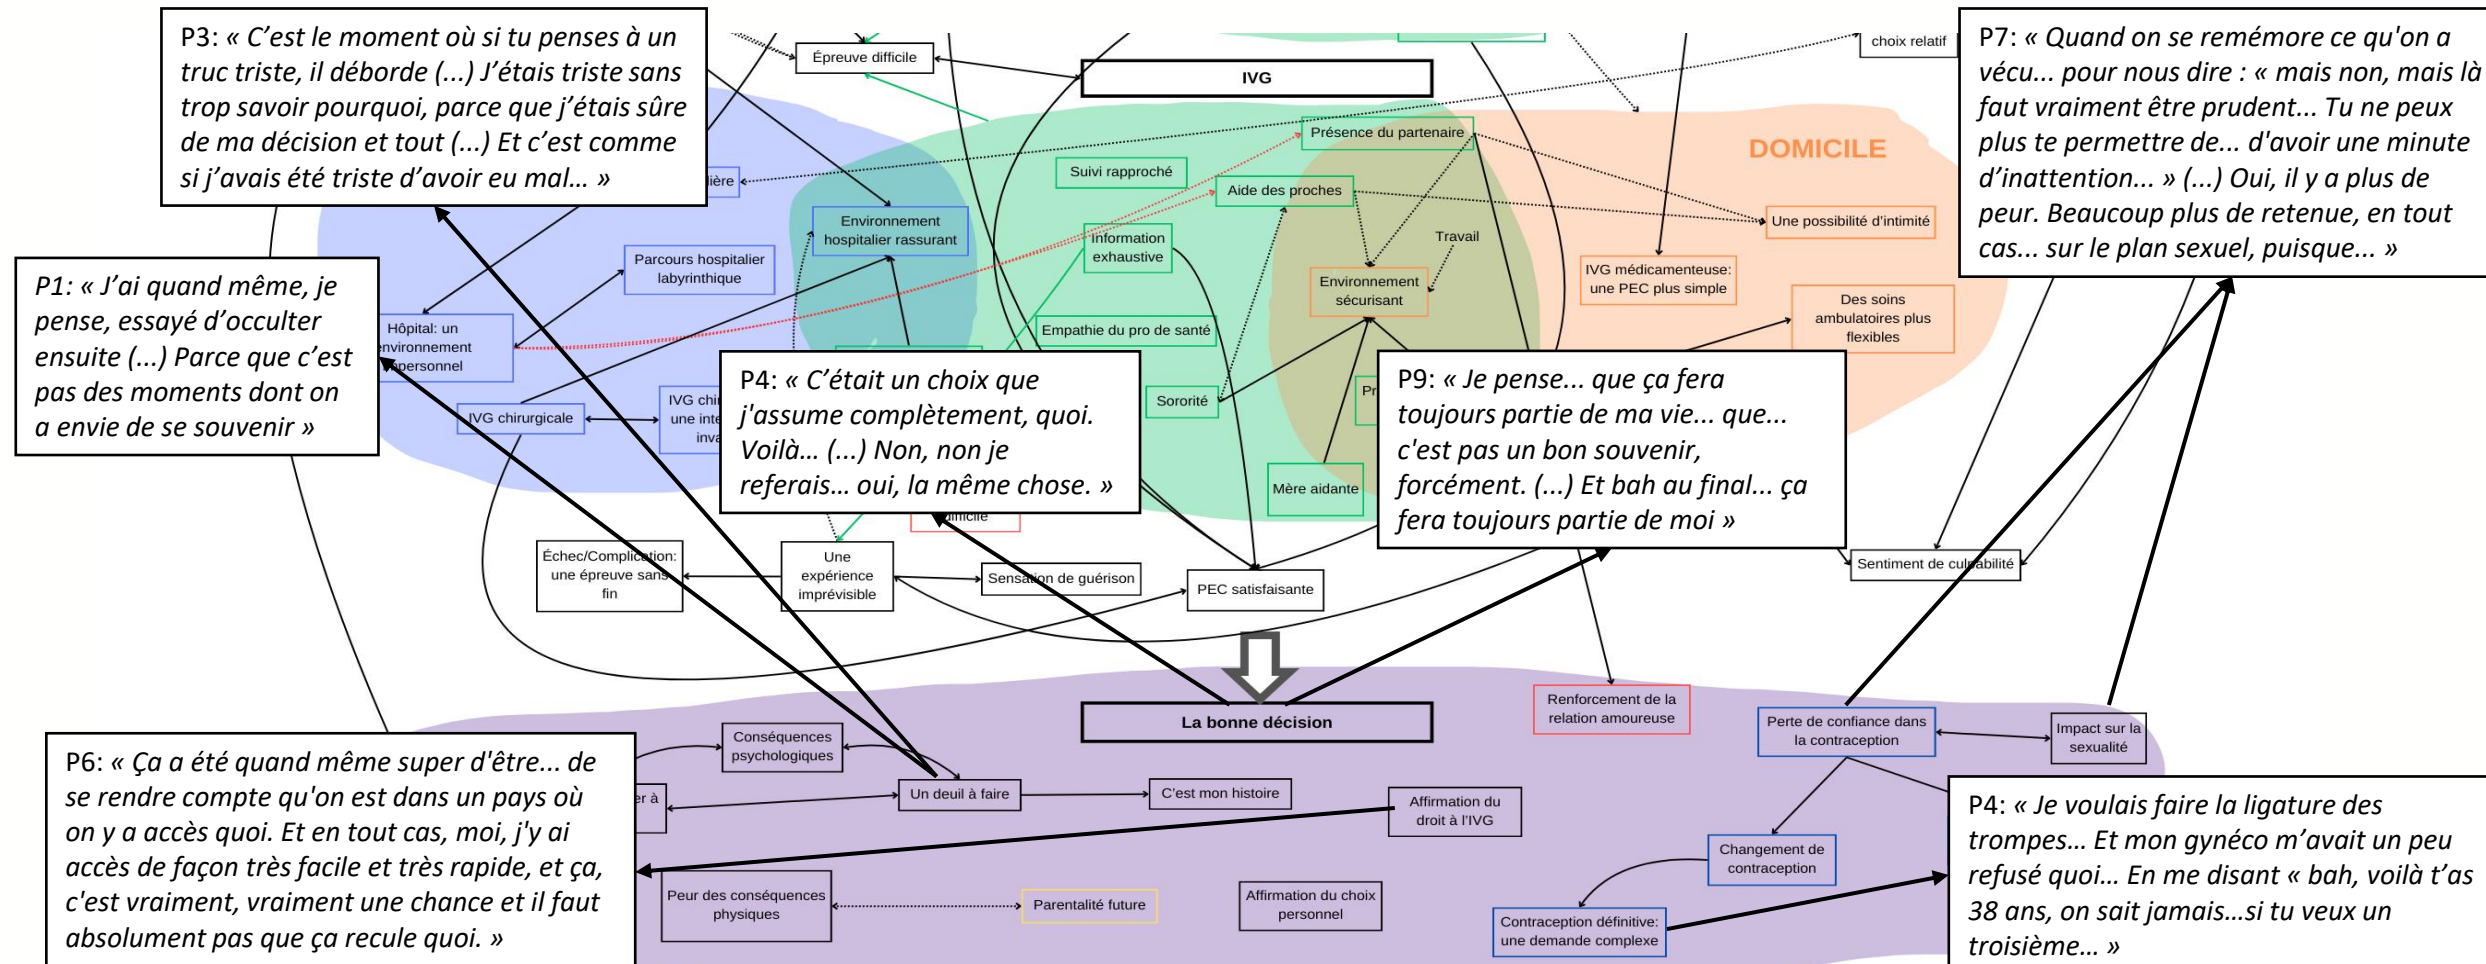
P3: « C'est le moment où si tu penses à un truc triste, il déborde (...) J'étais triste sans trop savoir pourquoi, parce que j'étais sûre de ma décision et tout (...) Et c'est comme si j'avais été triste d'avoir eu mal... »

Épreuve difficile

IVG

choix relatif

P7: « Quand on se remémore ce qu'on a vécu... pour nous dire : « mais non, mais là faut vraiment être prudent... Tu ne peux plus te permettre de... d'avoir une minute d'inattention... » (...) Oui, il y a plus de peur. Beaucoup plus de retenue, en tout cas... sur le plan sexuel, puisque... »

Présence du partenaire

DOMICILE

Suivi rapproché

ière

Aide des proches

Une possibilité d'intimité

Environnement hospitalier rassurant

Information exhaustive

Travail

Parcours hospitalier labyrinthique

Environnement sécurisant

IVG médicamenteuse: une PEC plus simple

Des soins ambulatoires plus flexibles

P1: « J'ai quand même, je pense, essayé d'occulter ensuite (...) Parce que c'est pas des moments dont on a envie de se souvenir »

Hôpital: un environnement impersonnel

Empathie du pro de santé

IVG chirurgicale

IVG chi une inte inva

Sororité

P4: « C'était un choix que j'assume complètement, quoi. Voilà... (...) Non, non je referais... oui, la même chose. »

P9: « Je pense... que ça fera toujours partie de ma vie... que... c'est pas un bon souvenir, forcément. (...) Et bah au final... ça fera toujours partie de moi »

Pr

Mère aidante

ifficile

Échec/Complication: une épreuve sans fin

Une expérience imprévisible

Sensation de guérison

PEC satisfaisante

Sentiment de culpabilité

Renforcement de la relation amoureuse

La bonne décision

Perte de confiance dans la contraception

Impact sur la sexualité

Conséquences psychologiques

P6: « Ça a été quand même super d'être... de se rendre compte qu'on est dans un pays où on y a accès quoi. Et en tout cas, moi, j'y ai accès de façon très facile et très rapide, et ça, c'est vraiment, vraiment une chance et il faut absolument pas que ça recule quoi. »

er à

Un deuil à faire

C'est mon histoire

Affirmation du droit à l'IVG

P4: « Je voulais faire la ligature des trompes... Et mon gynéco m'avait un peu refusé quoi... En me disant « bah, voilà t'as 38 ans, on sait jamais...si tu veux un troisième... »

Changement de contraception

Peur des conséquences physiques

Parentalité future

Affirmation du choix personnel

Contraception définitive: une demande complexe